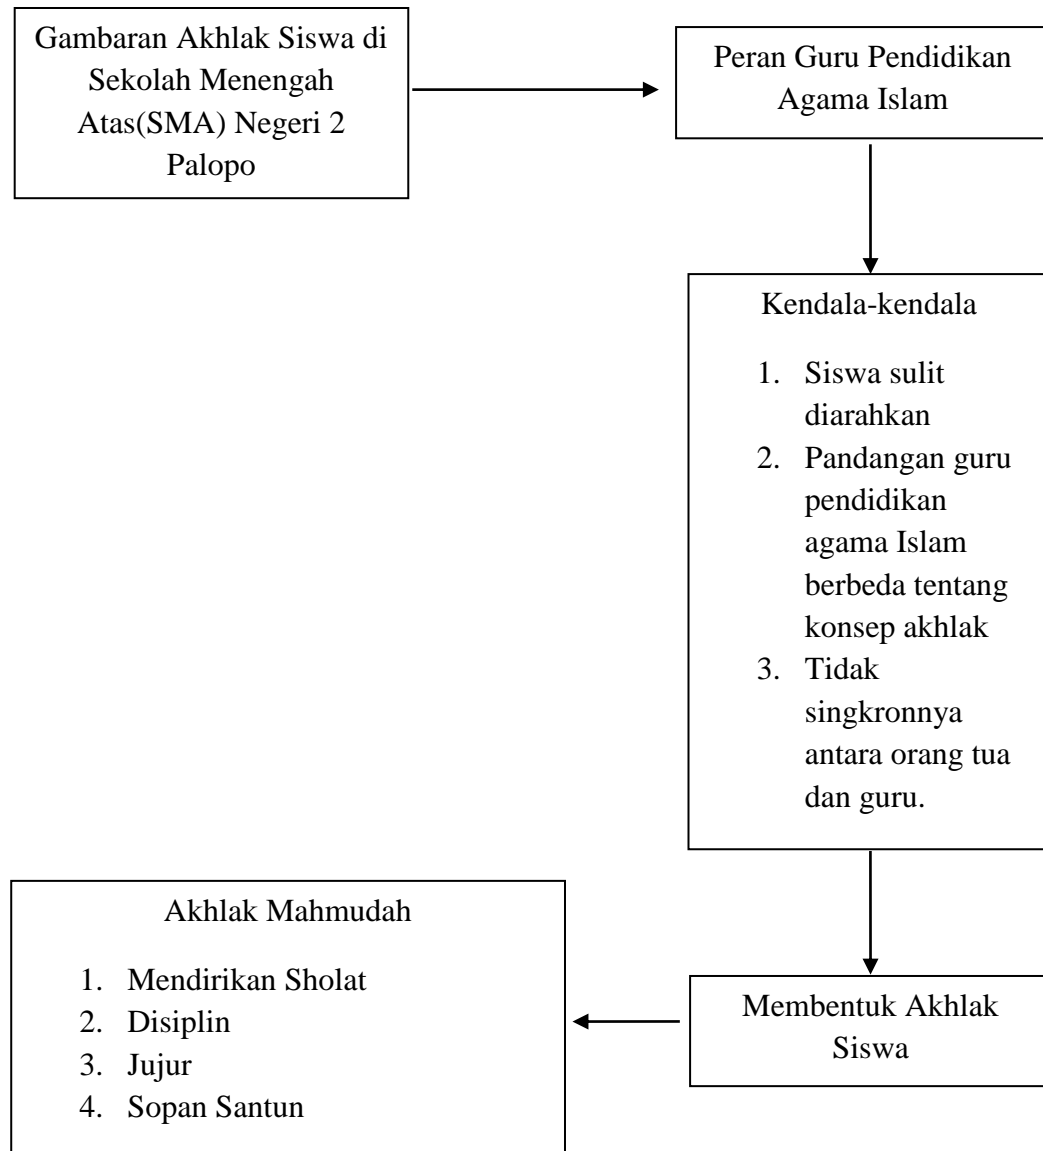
Gambaran Akhlak Siswa di Sekolah Menengah Atas(SMA) Negeri 2 Palopo

Peran Guru Pendidikan Agama Islam

Kendala-kendala

1. Siswa sulit diarahkan
2. Pandangan guru pendidikan agama Islam berbeda tentang konsep akhlak
3. Tidak singkronnya antara orang tua dan guru.

Membentuk Akhlak Siswa

Akhlak Mahmudah

1. Mendirikan Sholat
2. Disiplin
3. Jujur
4. Sopan Santun